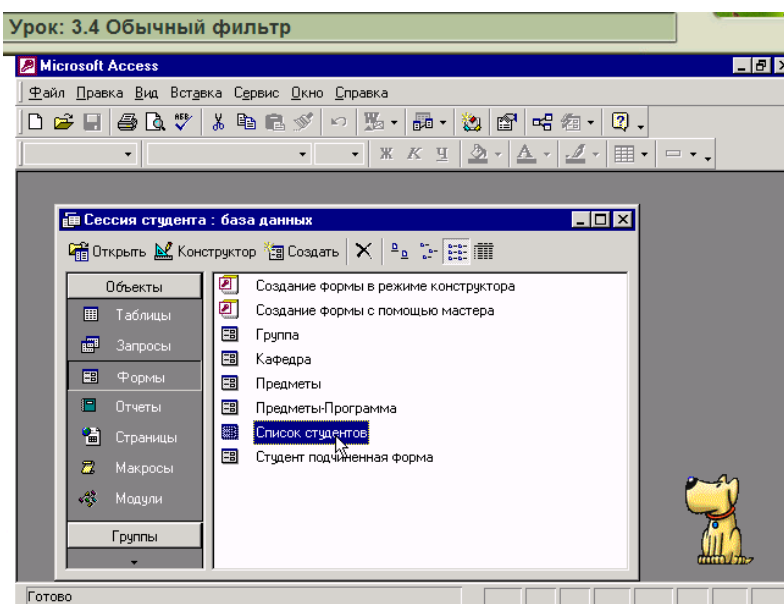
Урок: 3.4 Обычный фильтр

Microsoft Access

Файл Правка Вид Вставка Сервис Окно Справка

Ж К Ч

Сессия студента : база данных

Открыть Конструктор Создать

Объекты
Таблицы
Запросы
Формы
Отчеты
Страницы
Макросы
Модули
Группы

Создание формы в режиме конструктора
Создание формы с помощью мастера
Группа
Кафедра
Предметы
Предметы-Программа
Список студентов
Студент подчиненная форма

Готово